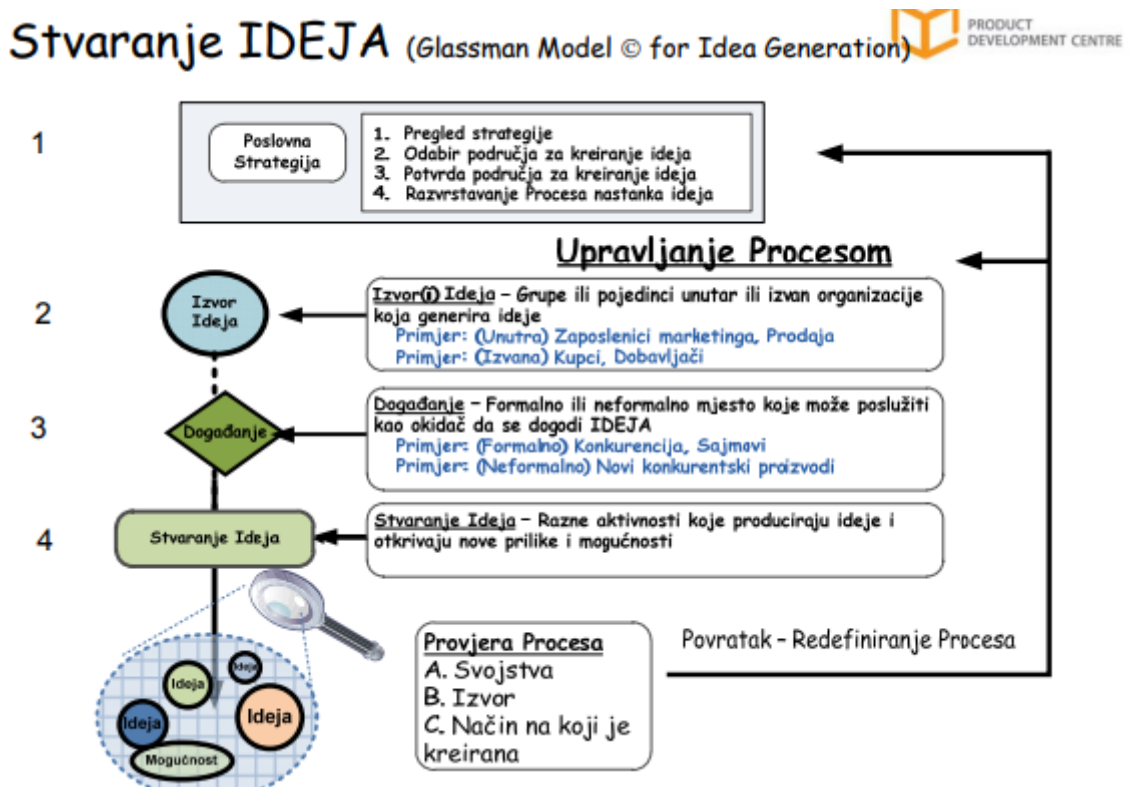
Stvaranje IDEJA (Glassman Model © for Idea Generation)

PRODUCT DEVELOPMENT CENTRE

1

Poslovna Strategija

1. Pregled strategije
2. Odabir područja za kreiranje ideja
3. Potvrda područja za kreiranje ideja
4. Razvrstavanje Procesa nastanka ideja

Upravljanje Procesom

2

Izvor Ideja

Izvor(i) Ideja – Grupe ili pojedinci unutar ili izvan organizacije koja generira ideje
Primjer: (Unutra) Zaposlenici marketinga, Prodaja
Primjer: (Izvana) Kupci, Dobavljači

3

Događanje

Događanje – Formalno ili neformalno mjesto koje može poslužiti kao okidač da se dogodi IDEJA
Primjer: (Formalno) Konkurencija, Sajmovi
Primjer: (Neformalno) Novi konkurentski proizvodi

4

Stvaranje Ideja

Stvaranje Ideja – Razne aktivnosti koje produciraju ideje i otkrivaju nove prilike i mogućnosti

Ideja
Ideja
Ideja
Ideja
Mogućnost

Provjera Procesa
A. Svojstva
B. Izvor
C. Način na koji je kreirana

Povratak – Redefiniranje Procesa